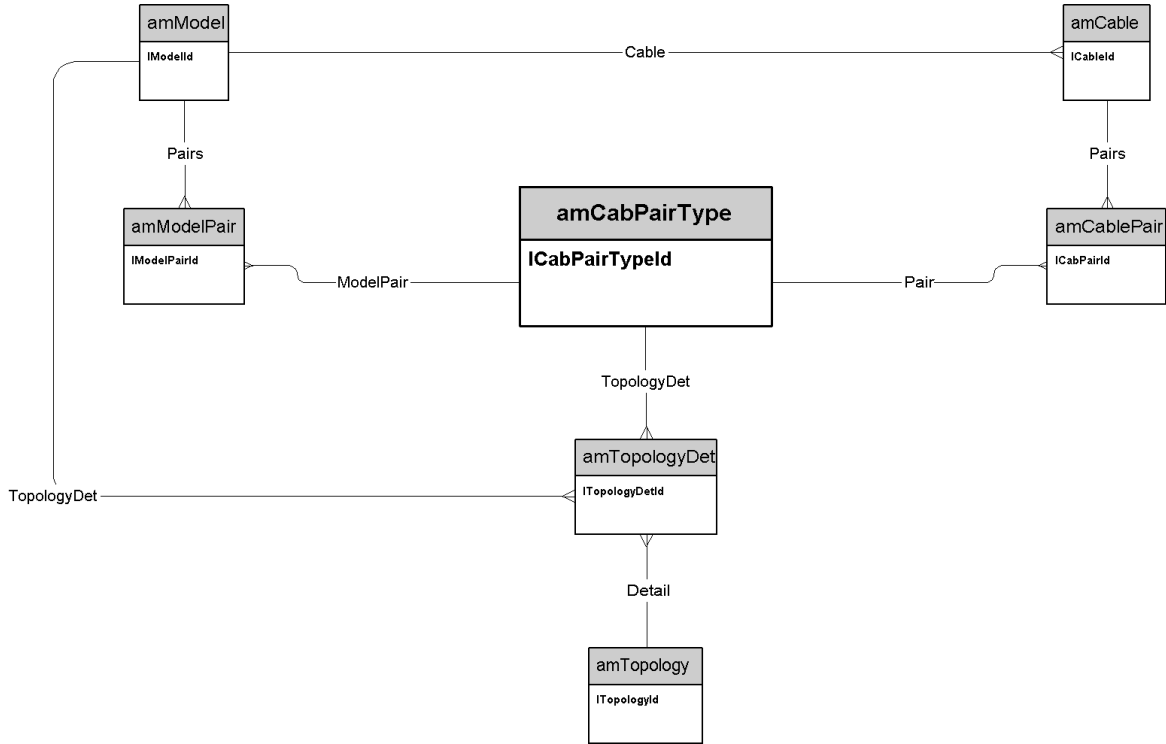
amModel
lModelId

Cable

amCable
lCableId

Pairs

Pairs

amModelPair
lModelPairId

amCabPairType
lCabPairTypeId

amCablePair
lCabPairId

ModelPair

Pair

TopologyDet

TopologyDet

amTopologyDet
lTopologyDetId

Detail

amTopology
lTopologyId